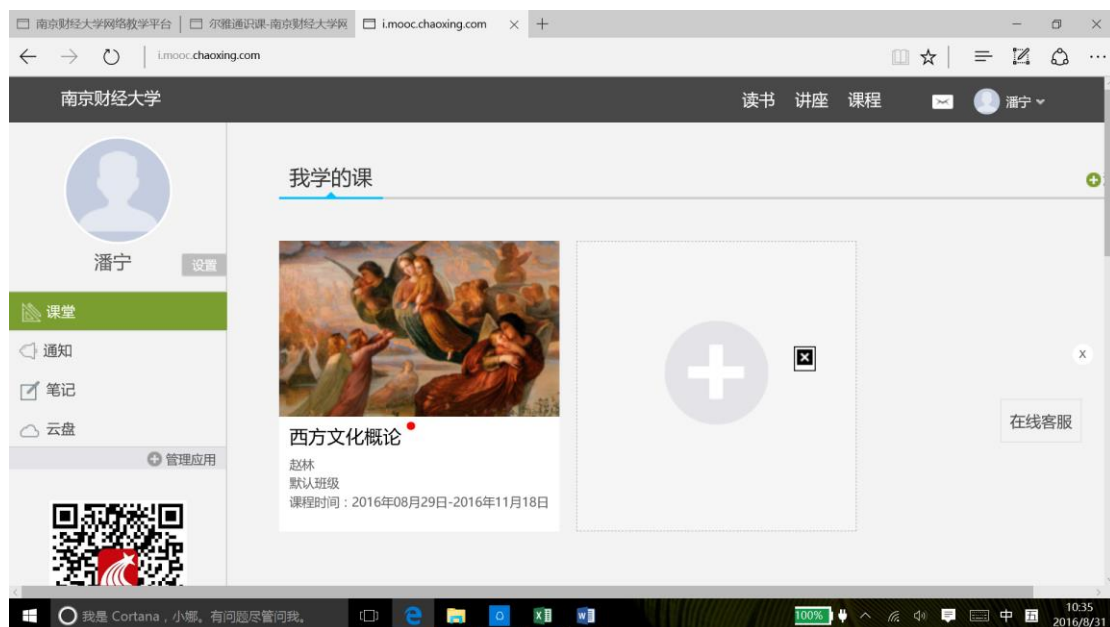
南京财经大学网络教学平台 | 尔雅通识课-南京财经大学网 | i.mooc.chaoxing.com × +

i.mooc.chaoxing.com

南京财经大学

读书 讲座 课程 潘宁

潘宁
设置

课堂
通知
笔记
云盘
管理应用

我学的课

西方文化概论
赵林
默认班级
课程时间：2016年08月29日-2016年11月18日

在线客服

x

我是 Cortana，小娜。有问题尽管问我。

100%

中

10:35
2016/8/31